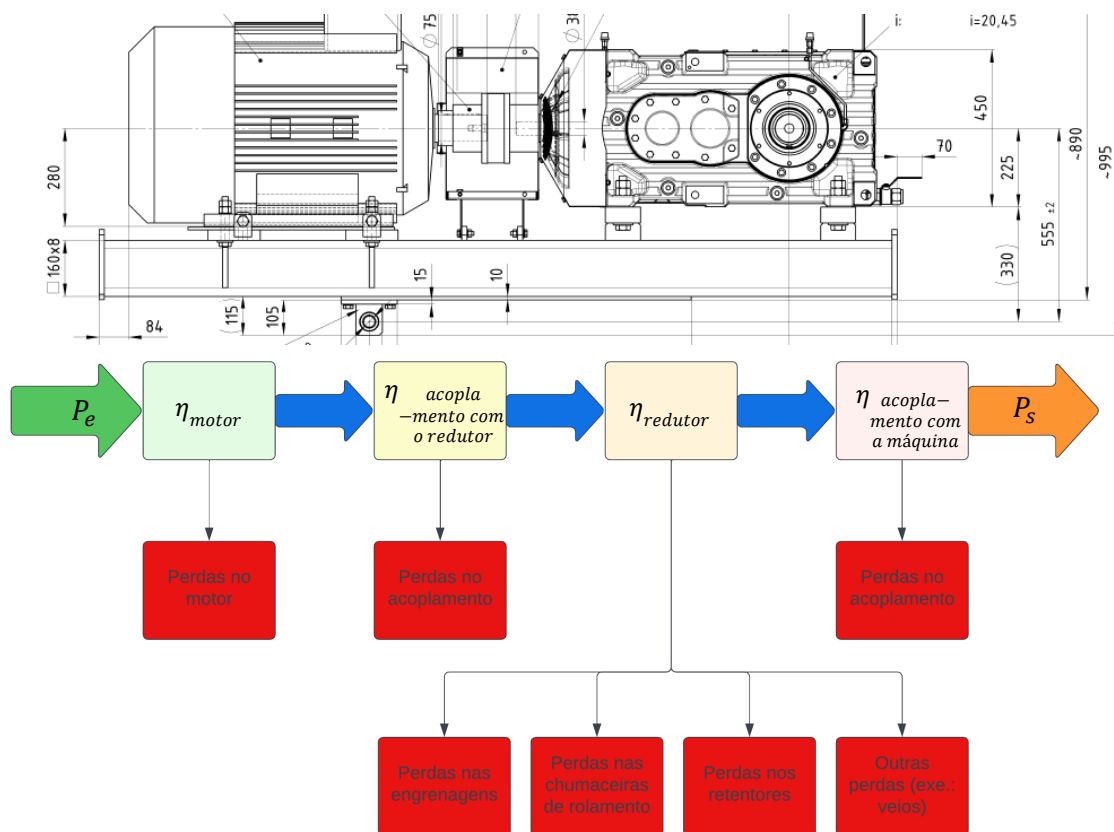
i: i=20,45

∅ 75

∅ 3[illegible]

450

890

995

70

280

225

555 ±2

□160x8

15

10

330

115

105

84

$P_e$

$\eta_{motor}$

$\eta$ acopla−mento com o redutor

$\eta_{redutor}$

$\eta$ acopla−mento com a máquina

$P_s$

Perdas no motor

Perdas no acoplamento

Perdas no acoplamento

Perdas nas engrenagens

Perdas nas chumaceiras de rolamento

Perdas nos retentores

Outras perdas (exe.: veios)